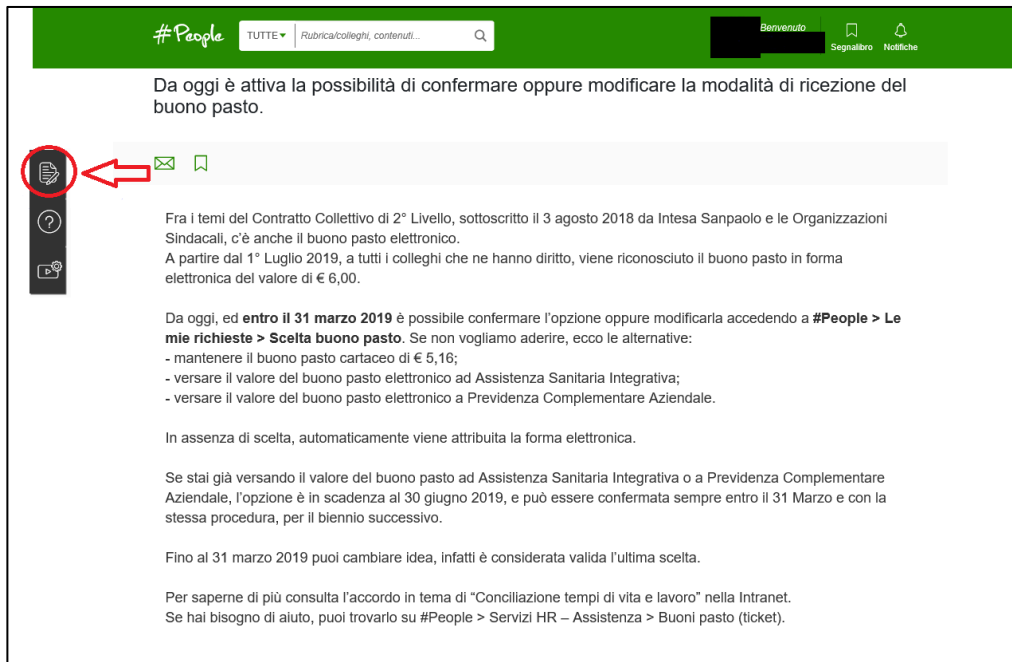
#People TUTTE Rubrica/colleghi, contenuti...

Benvenuto

Segnalibro Notifiche

Da oggi è attiva la possibilità di confermare oppure modificare la modalità di ricezione del buono pasto.

Fra i temi del Contratto Collettivo di 2° Livello, sottoscritto il 3 agosto 2018 da Intesa Sanpaolo e le Organizzazioni Sindacali, c'è anche il buono pasto elettronico.
A partire dal 1° Luglio 2019, a tutti i colleghi che ne hanno diritto, viene riconosciuto il buono pasto in forma elettronica del valore di € 6,00.

Da oggi, ed **entro il 31 marzo 2019** è possibile confermare l'opzione oppure modificarla accedendo a **#People > Le mie richieste > Scelta buono pasto**. Se non vogliamo aderire, ecco le alternative:
- mantenere il buono pasto cartaceo di € 5,16;
- versare il valore del buono pasto elettronico ad Assistenza Sanitaria Integrativa;
- versare il valore del buono pasto elettronico a Previdenza Complementare Aziendale.

In assenza di scelta, automaticamente viene attribuita la forma elettronica.

Se stai già versando il valore del buono pasto ad Assistenza Sanitaria Integrativa o a Previdenza Complementare Aziendale, l'opzione è in scadenza al 30 giugno 2019, e può essere confermata sempre entro il 31 Marzo e con la stessa procedura, per il biennio successivo.

Fino al 31 marzo 2019 puoi cambiare idea, infatti è considerata valida l'ultima scelta.

Per saperne di più consulta l'accordo in tema di "Conciliazione tempi di vita e lavoro" nella Intranet.
Se hai bisogno di aiuto, puoi trovarlo su #People > Servizi HR – Assistenza > Buoni pasto (ticket).